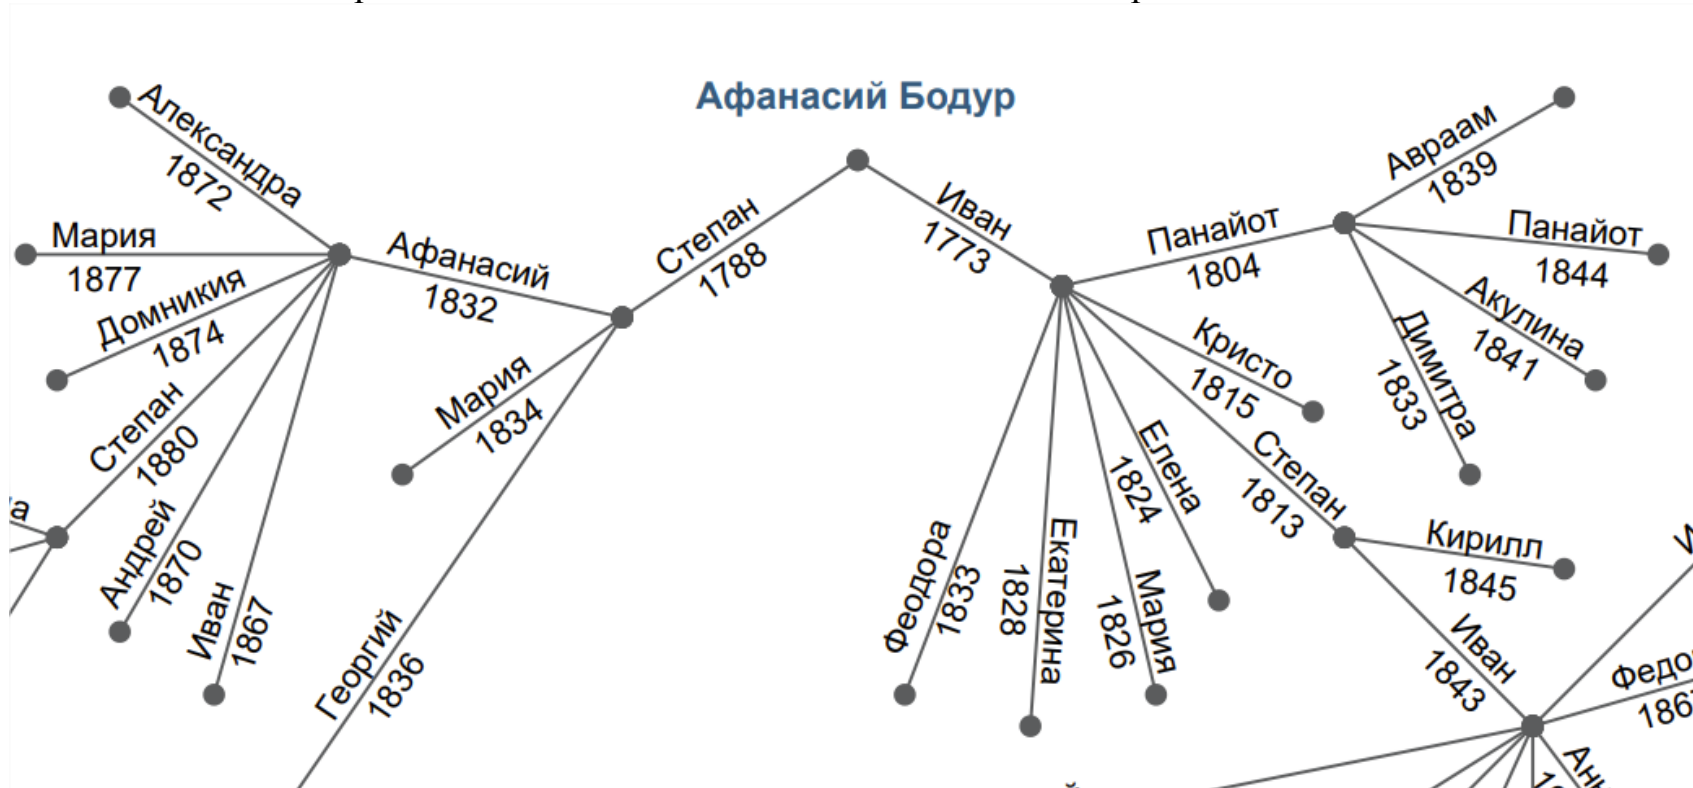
Афанасий Бодур

Степан
1788

Иван
1773

Афанасий
1832

Мария
1834

Георгий
1836

Александра
1872

Мария
1877

Домникия
1874

Степан
1880

Андрей
1870

Иван
1867

Панайот
1804

Кристо
1815

Степан
1813

Елена
1824

Мария
1826

Екатерина
1828

Феодора
1833

Авраам
1839

Панайот
1844

Акулина
1841

Димитра
1833

Кирилл
1845

Иван
1843

Федо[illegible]
186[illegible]